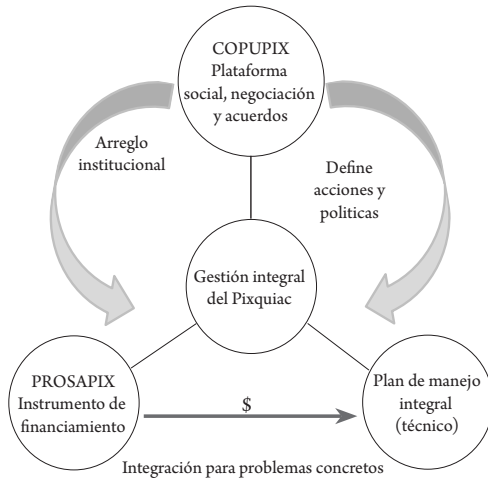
COPUPIX
Plataforma social, negociación y acuerdos

Arreglo institucional

Define acciones y politicas

Gestión integral del Pixquiac

PROSAPIX
Instrumento de financiamiento

$

Plan de manejo integral (técnico)

Integración para problemas concretos